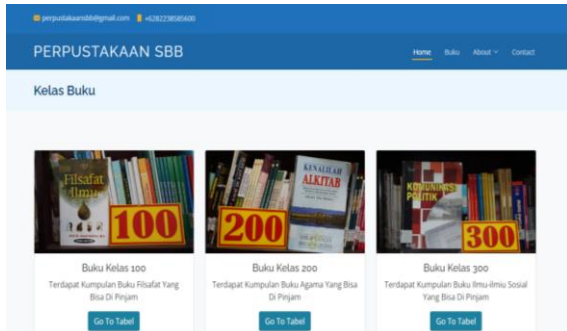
perpustakaansbb@gmail.com +6282738585600

PERPUSTAKAAN SBB

Home Buku About Contact

Kelas Buku

Filsafat Ilmu

100

Buku Kelas 100

Terdapat Kumpulan Buku Filsafat Yang Bisa Di Pinjam

Go To Tabel

200

KENALILAH ALKITAB

Buku Kelas 200

Terdapat Kumpulan Buku Agama Yang Bisa Di Pinjam

Go To Tabel

KOMUNIKASI POLITIK

300

Buku Kelas 300

Terdapat Kumpulan Buku Ilmu-ilmu Sosial Yang Bisa Di Pinjam

Go To Tabel